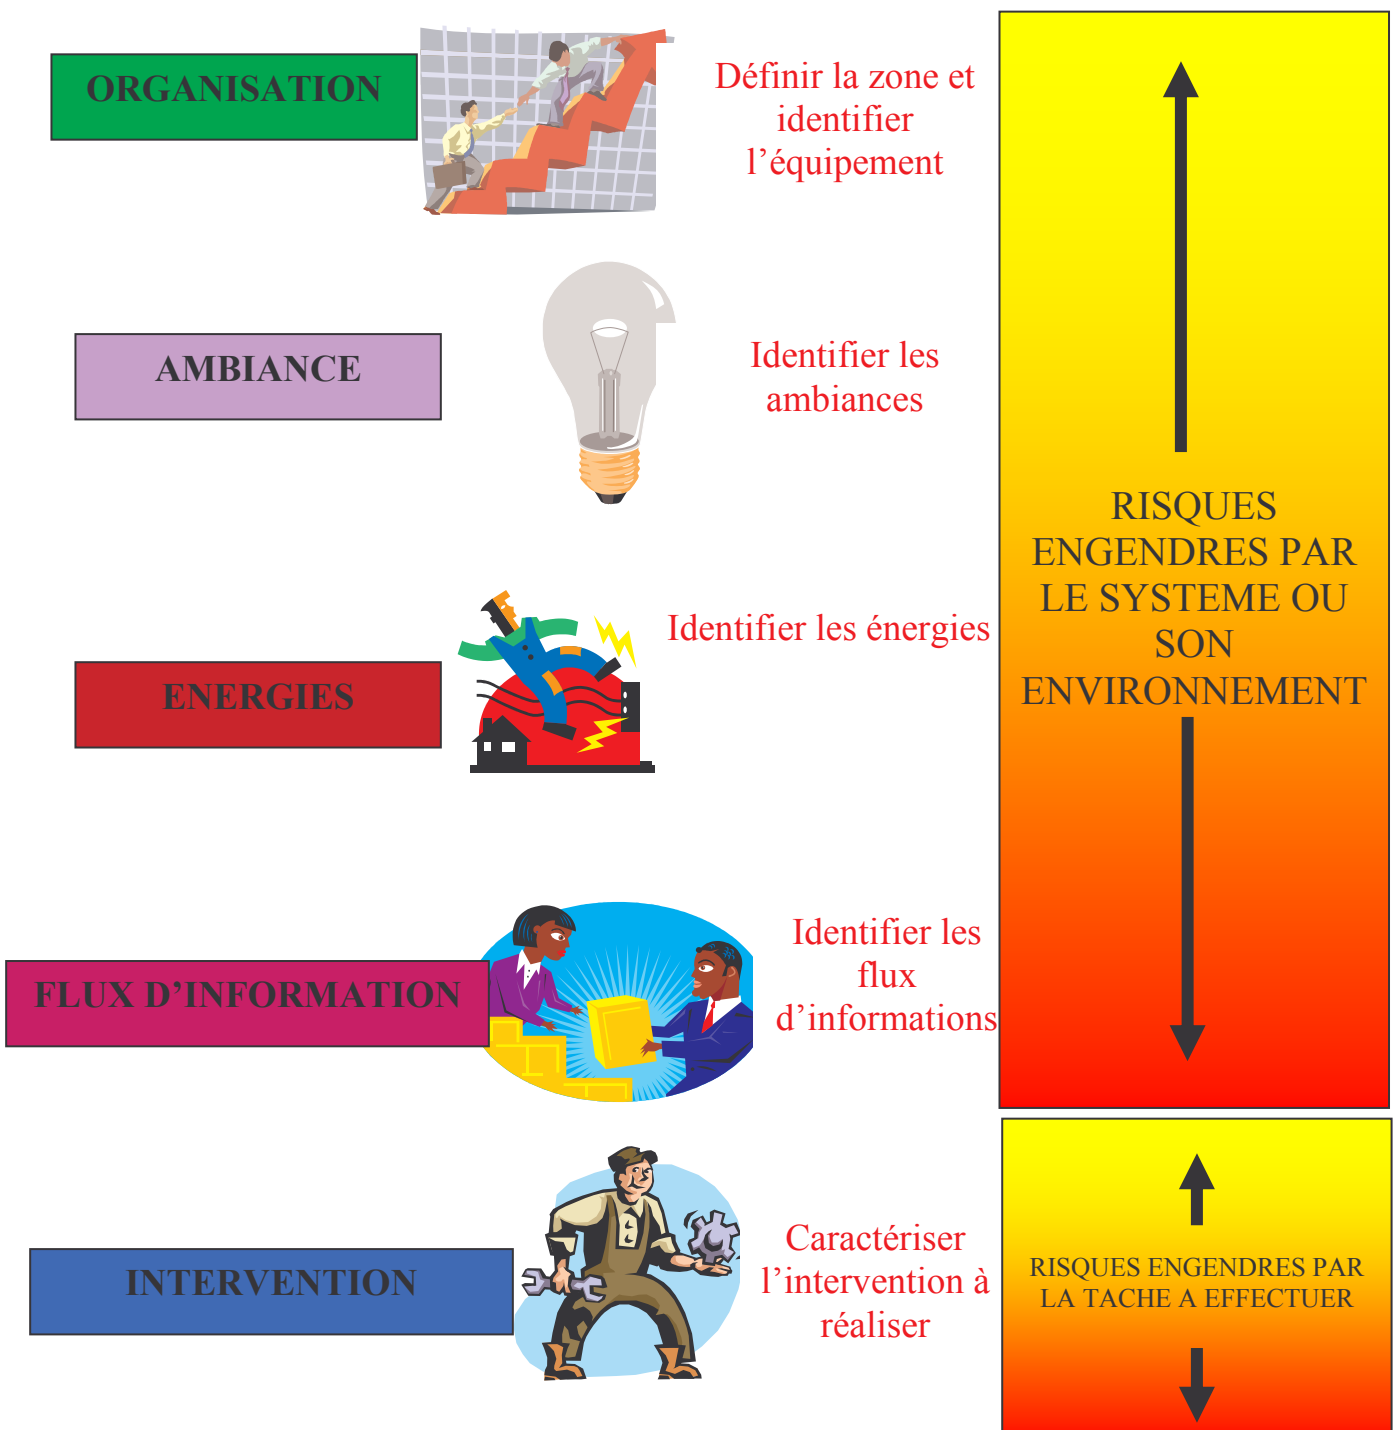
ORGANISATION

Définir la zone et identifier l’équipement

AMBIANCE

Identifier les ambiances

ENERGIES

Identifier les énergies

FLUX D’INFORMATION

Identifier les flux d’informations

INTERVENTION

Caractériser l’intervention à réaliser

RISQUES ENGENDRES PAR LE SYSTEME OU SON ENVIRONNEMENT

RISQUES ENGENDRES PAR LA TACHE A EFFECTUER